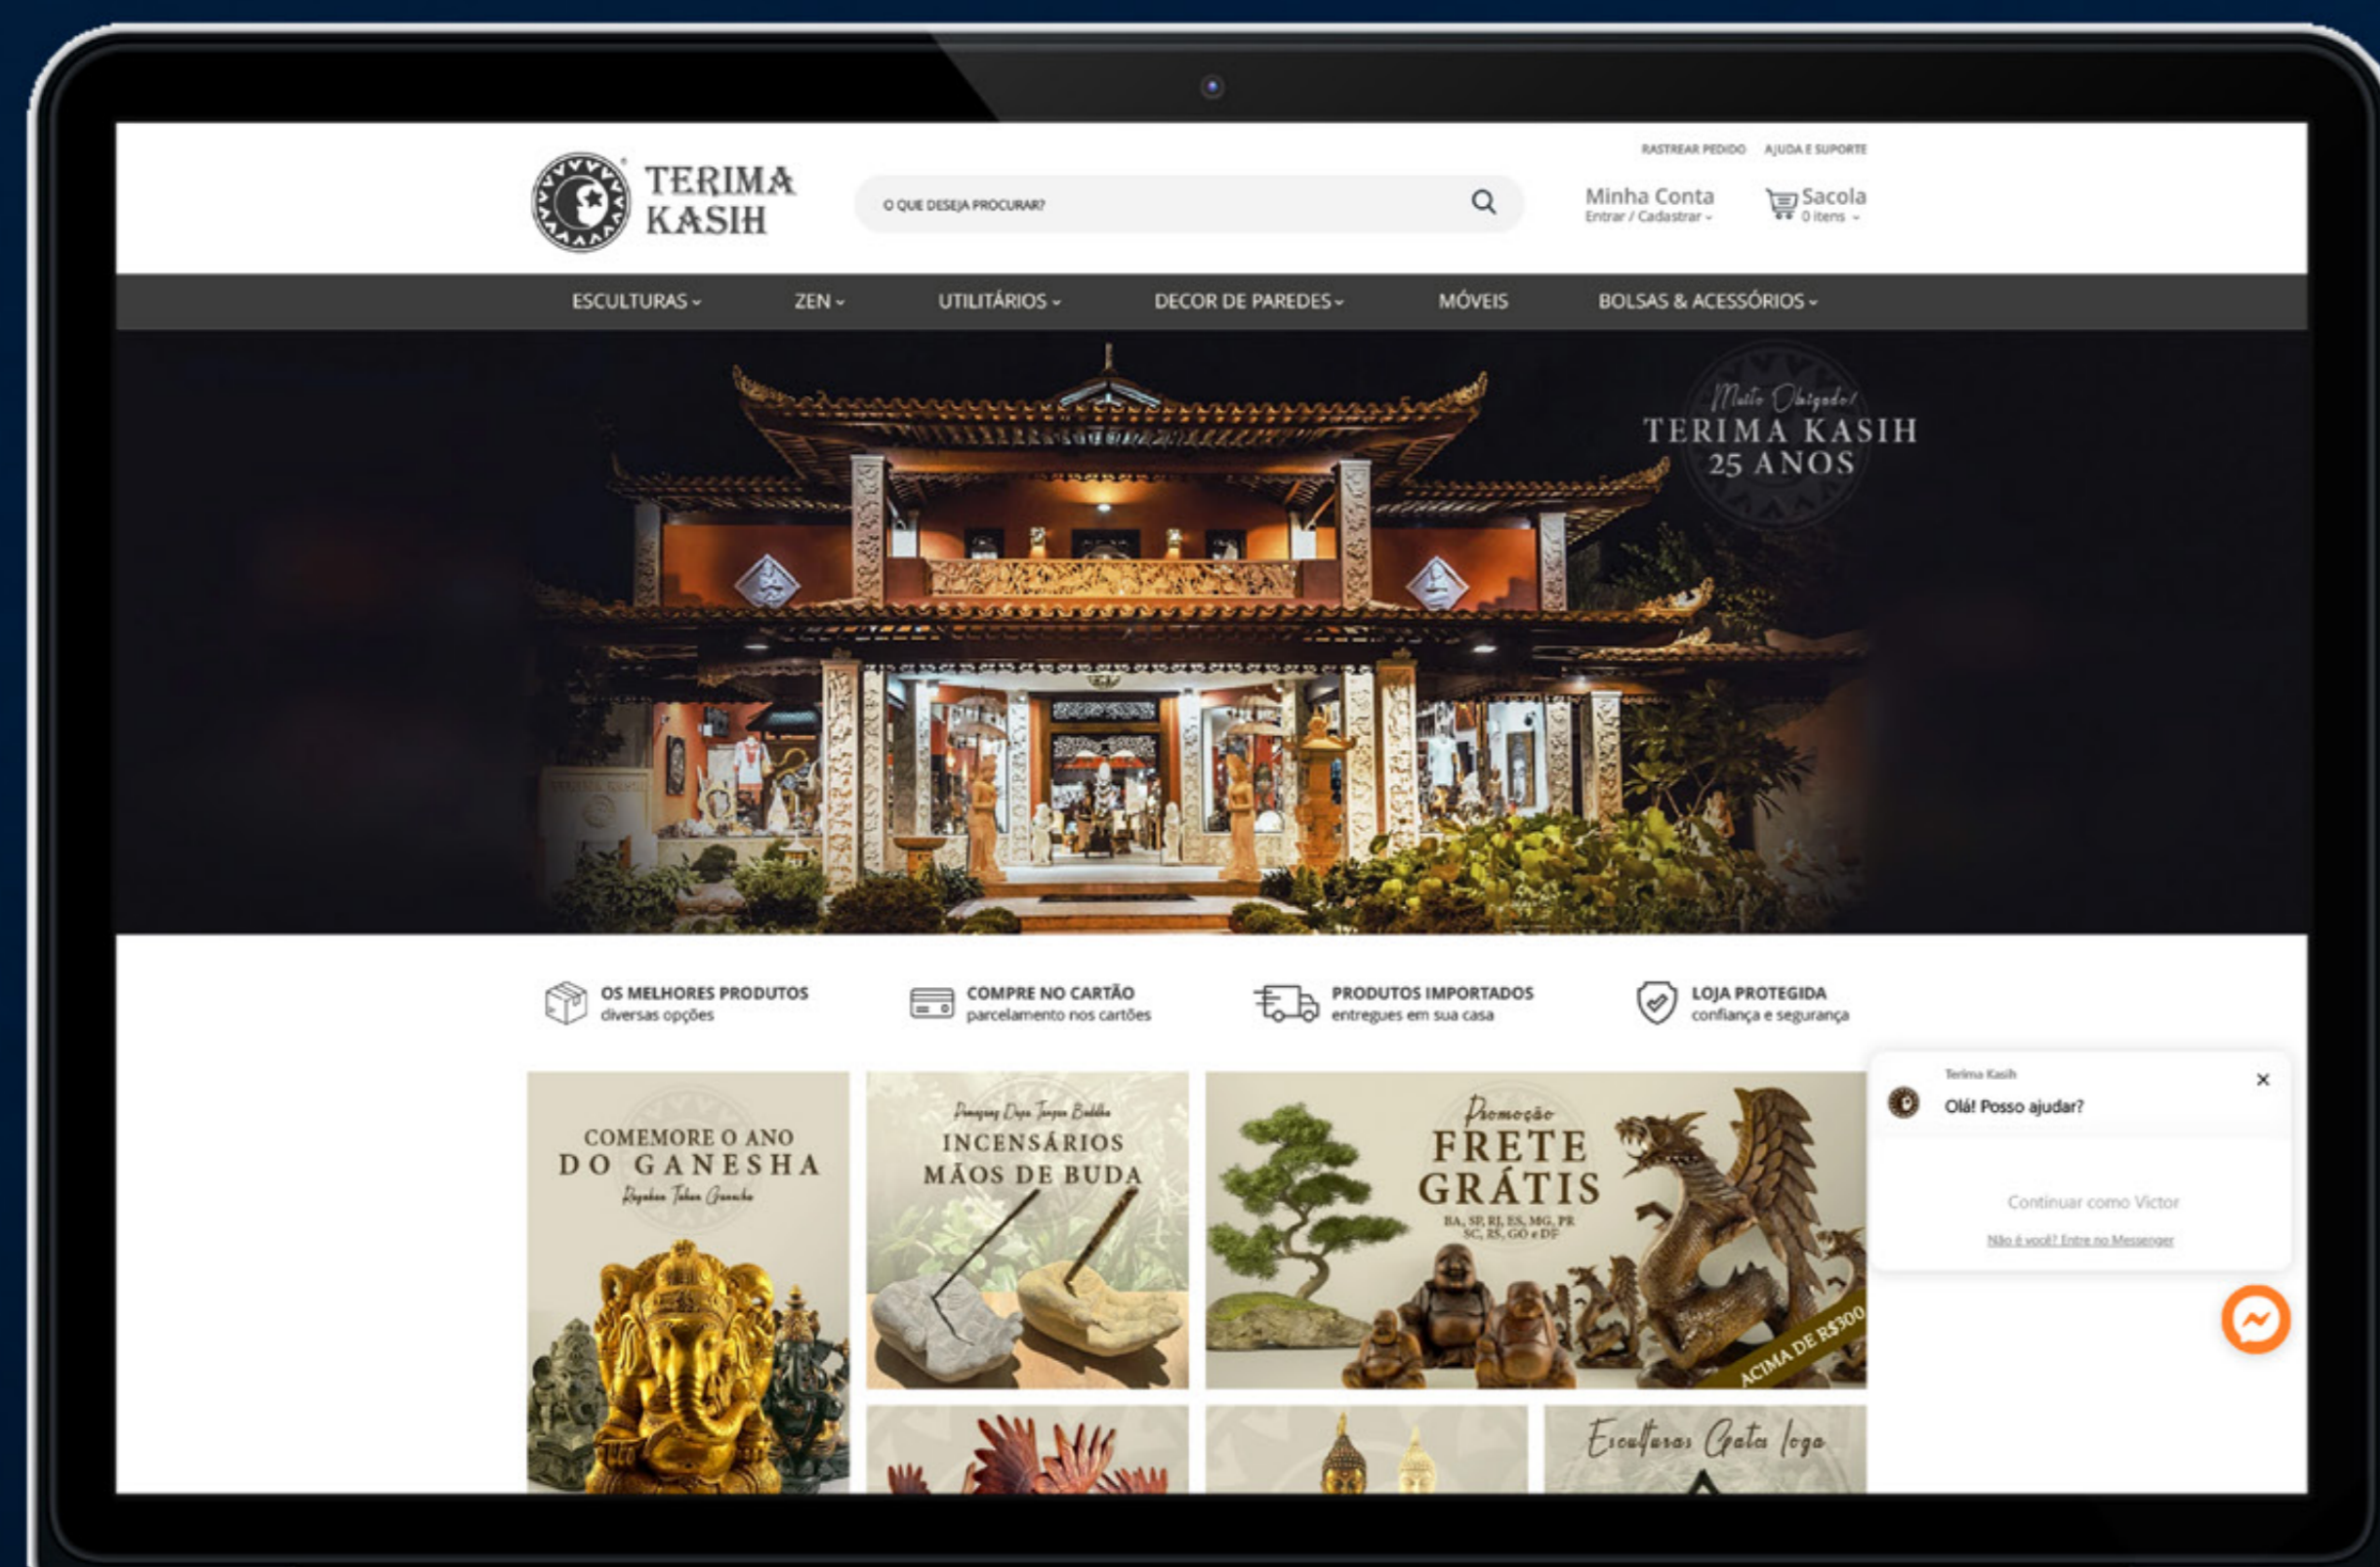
RASTREAR PEDIDO AJUDA E SUPORTE

TERIMA KASIH

O QUE DESEJA PROCURAR?

Minha Conta
Entrar / Cadastrar

Sacola
0 itens

ESCULTURAS ZEN UTILITÁRIOS DECOR DE PAREDES MÓVEIS BOLSAS & ACESSÓRIOS

Muito Obrigado!
TERIMA KASIH
25 ANOS

OS MELHORES PRODUTOS
diversas opções

COMPRE NO CARTÃO
parcelamento nos cartões

PRODUTOS IMPORTADOS
entregues em sua casa

LOJA PROTEGIDA
confiança e segurança

COMEMORE O ANO DO GANESHA
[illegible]

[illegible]
INCENSÁRIOS MÃOS DE BUDA

Promoção
FRETE GRÁTIS
BA, SP, RJ, ES, MG, PR SC, RS, GO e DF
ACIMA DE R$300

Esculturas Gato Ioga

Terima Kasih
Olá! Posso ajudar?
Continuar como Victor
Não é você? Entre no Messenger